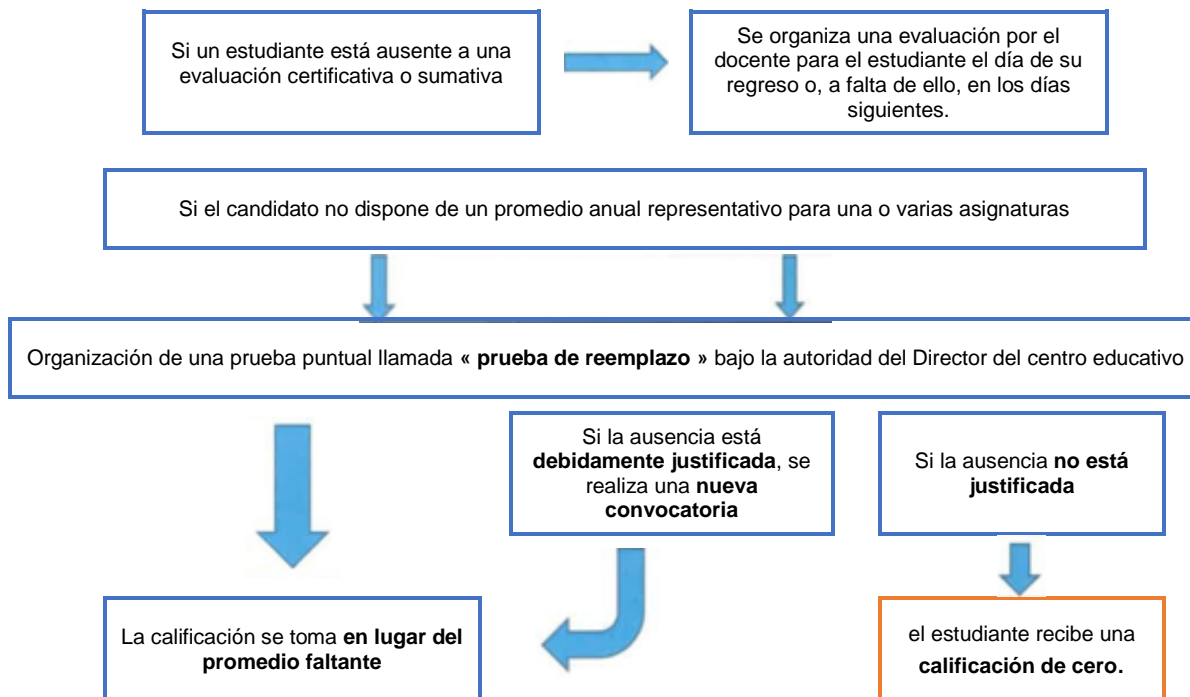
Si un estudiante está ausente a una evaluación certificativa o sumativa

Se organiza una evaluación por el docente para el estudiante el día de su regreso o, a falta de ello, en los días siguientes.

Si el candidato no dispone de un promedio anual representativo para una o varias asignaturas

Organización de una prueba puntual llamada « prueba de reemplazo » bajo la autoridad del Director del centro educativo

Si la ausencia está debidamente justificada, se realiza una nueva convocatoria

Si la ausencia no está justificada

La calificación se toma en lugar del promedio faltante

el estudiante recibe una calificación de cero.